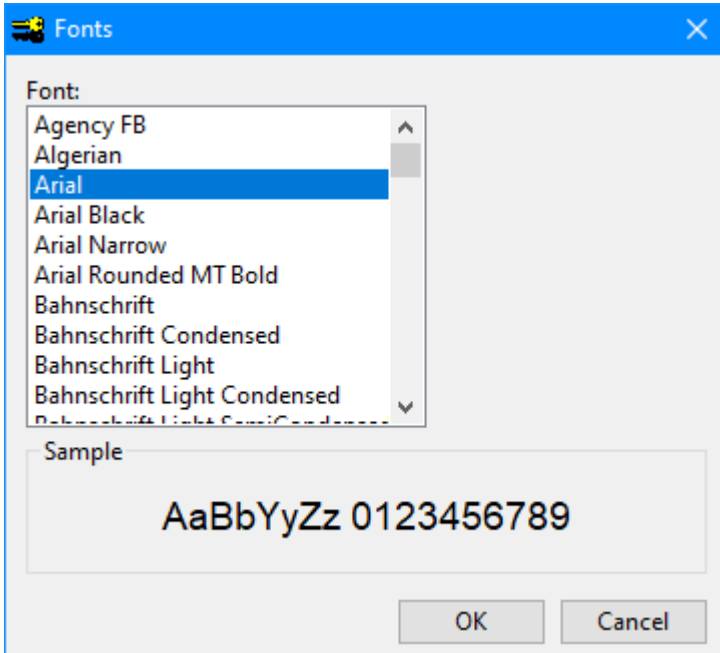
Fonts

Font:

Agency FB
Algerian
Arial
Arial Black
Arial Narrow
Arial Rounded MT Bold
Bahnschrift
Bahnschrift Condensed
Bahnschrift Light
Bahnschrift Light Condensed
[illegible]

Sample

AaBbYyZz 0123456789

OK
Cancel